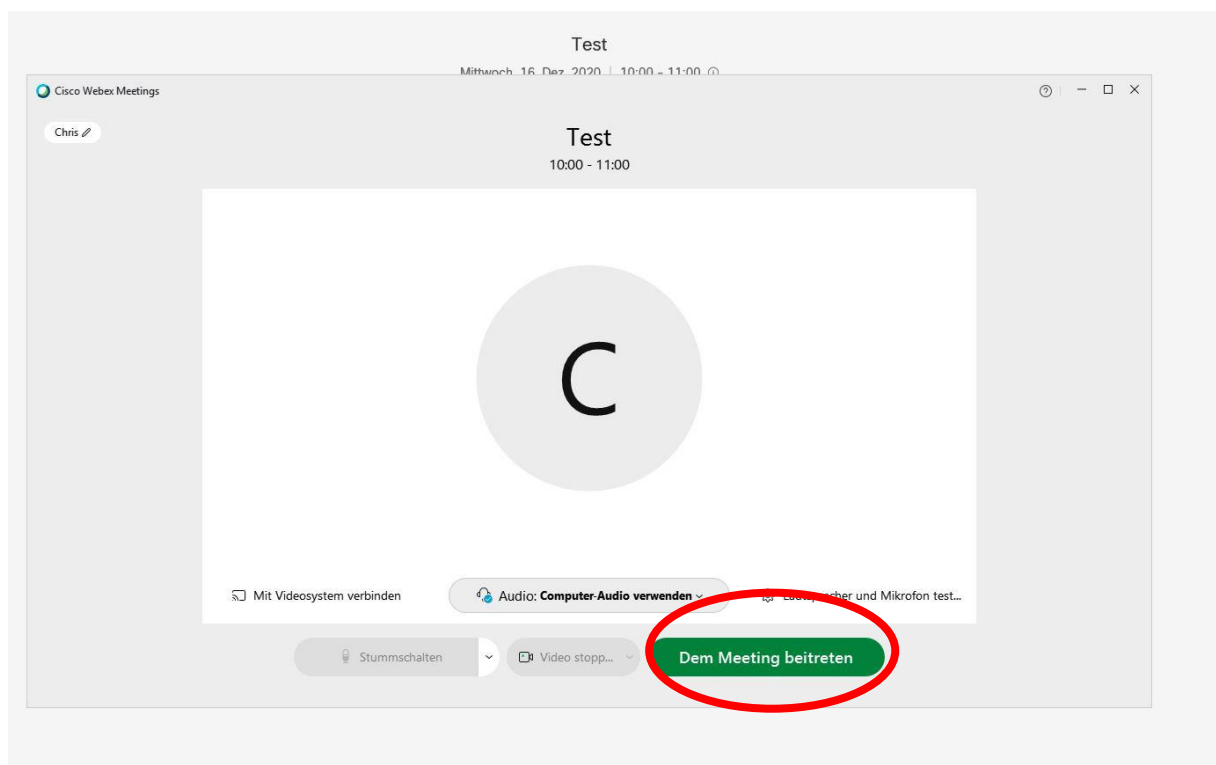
Test

Mittwoch, 16. Dez. 2020 | 10:00 - 11:00

Cisco Webex Meetings

Chris

Test

10:00 - 11:00

C

Mit Videosystem verbinden

Audio: Computer-Audio verwenden

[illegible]cher und Mikrofon test...

Stummschalten

Video stopp...

Dem Meeting beitreten